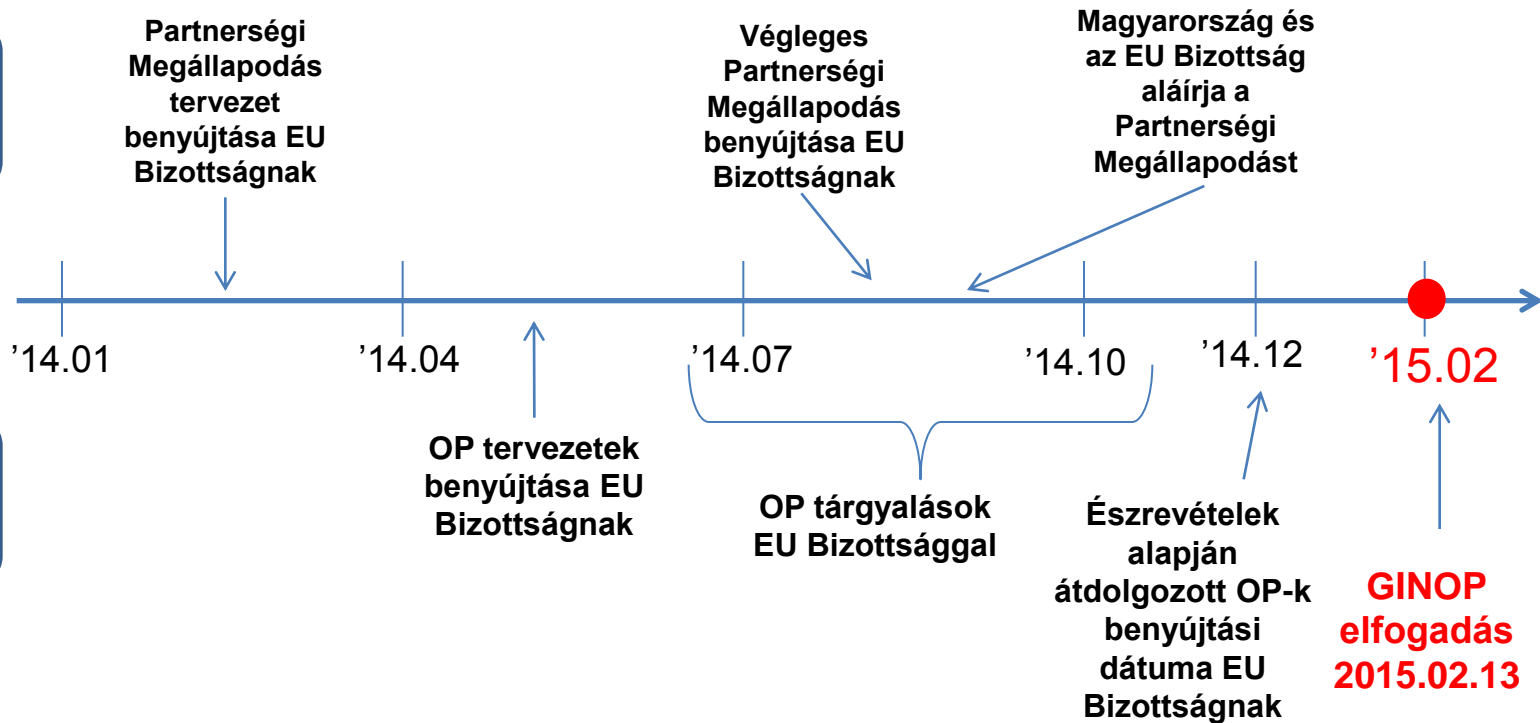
Partnerségi Megállapodás tervezet benyújtása EU Bizottságnak

Végleges Partnerségi Megállapodás benyújtása EU Bizottságnak

Magyarország és az EU Bizottság aláírja a Partnerségi Megállapodást

’14.01

’14.04

’14.07

’14.10

’14.12

’15.02

OP tervezetek benyújtása EU Bizottságnak

OP tárgyalások EU Bizottsággal

Észrevételek alapján átdolgozott OP-k benyújtási dátuma EU Bizottságnak

GINOP elfogadás 2015.02.13